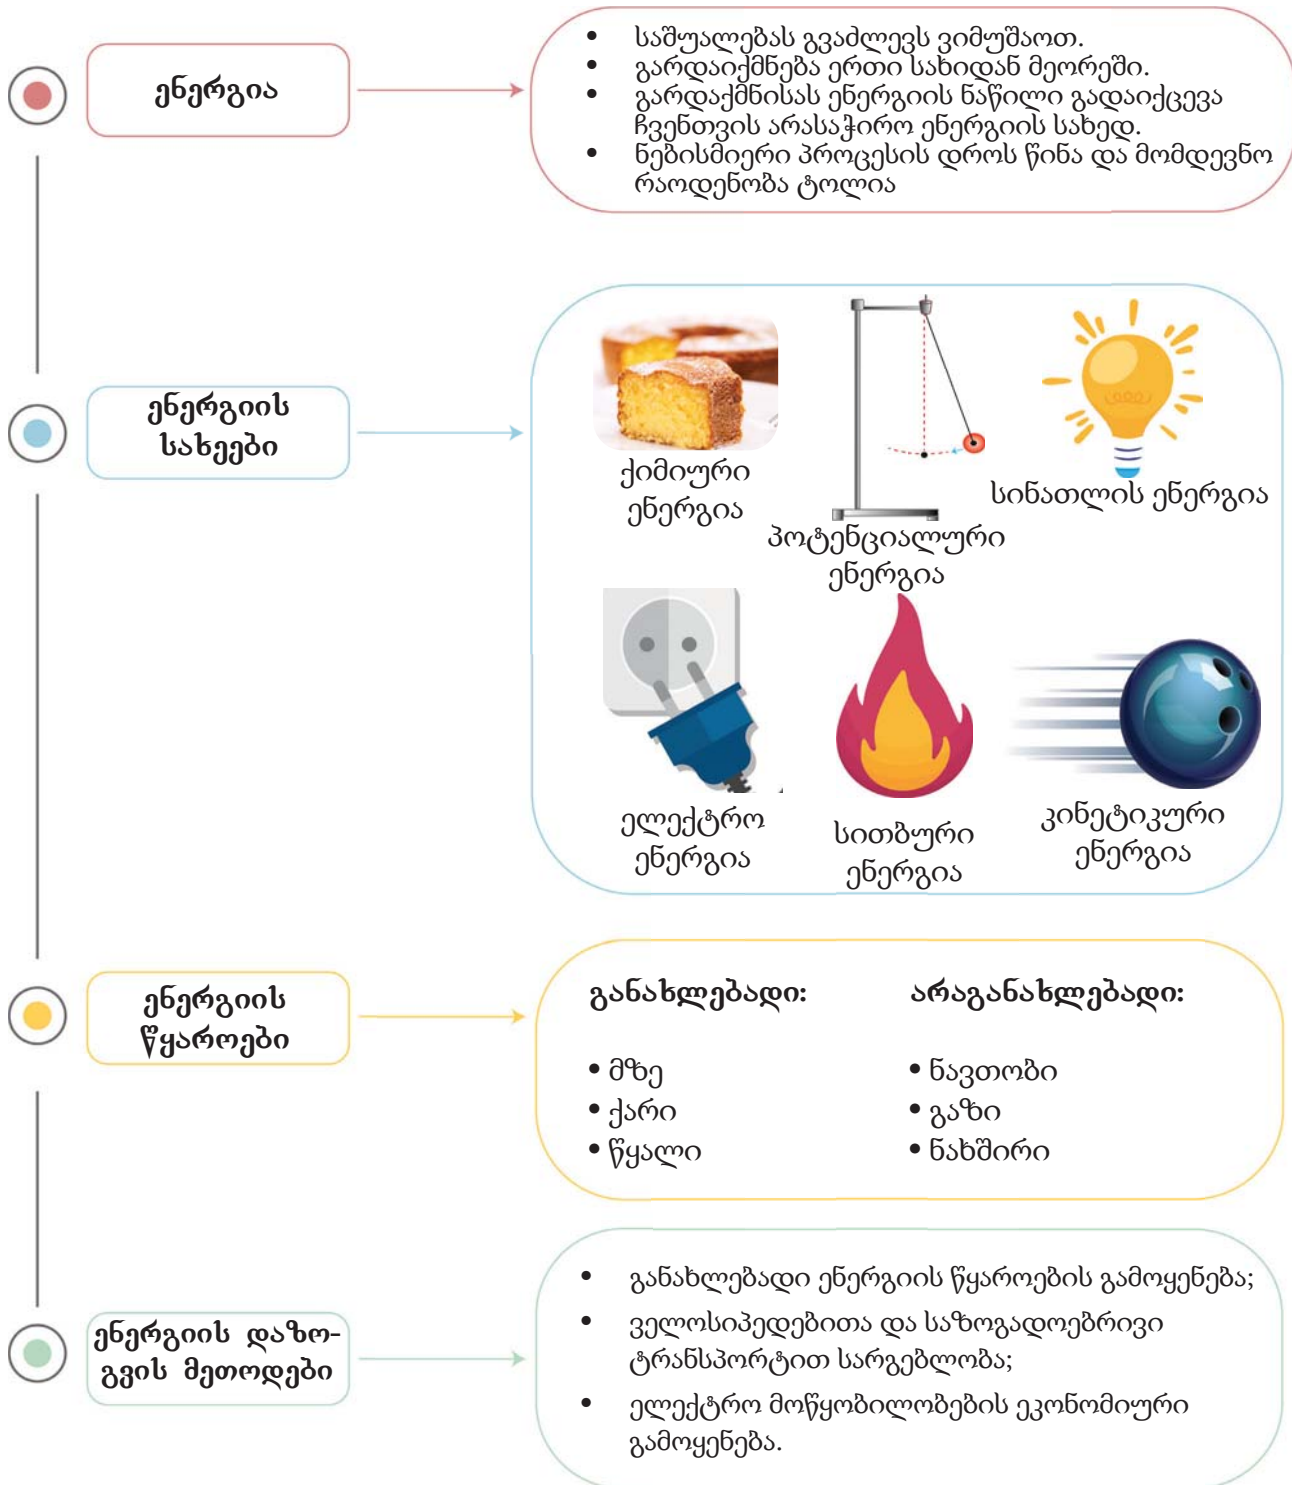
ენერგია

- საშუალებას გვაძლევს ვიმუშაოთ.
- გარდაიქმნება ერთი სახიდან მეორეში.
- გარდაქმნისას ენერგიის ნაწილი გადაიქცევა ჩვენთვის არასაჭირო ენერგიის სახედ.
- ნებისმიერი პროცესის დროს წინა და მომდევნო რაოდენობა ტოლია

ენერგიის სახეები

ქიმიური ენერგია

პოტენციალური ენერგია

სინათლის ენერგია

ელექტრო ენერგია

სითბური ენერგია

კინეტიკური ენერგია

ენერგიის წყაროები

განახლებადი:

- მზე
- ქარი
- წყალი

არაგანახლებადი:

- ნავთობი
- გაზი
- ნახშირი

ენერგიის დაზოგვის მეთოდები

- განახლებადი ენერგიის წყაროების გამოყენება;
- ველოსიპედებითა და საზოგადოებრივი ტრანსპორტით სარგებლობა;
- ელექტრო მოწყობილობების ეკონომიური გამოყენება.